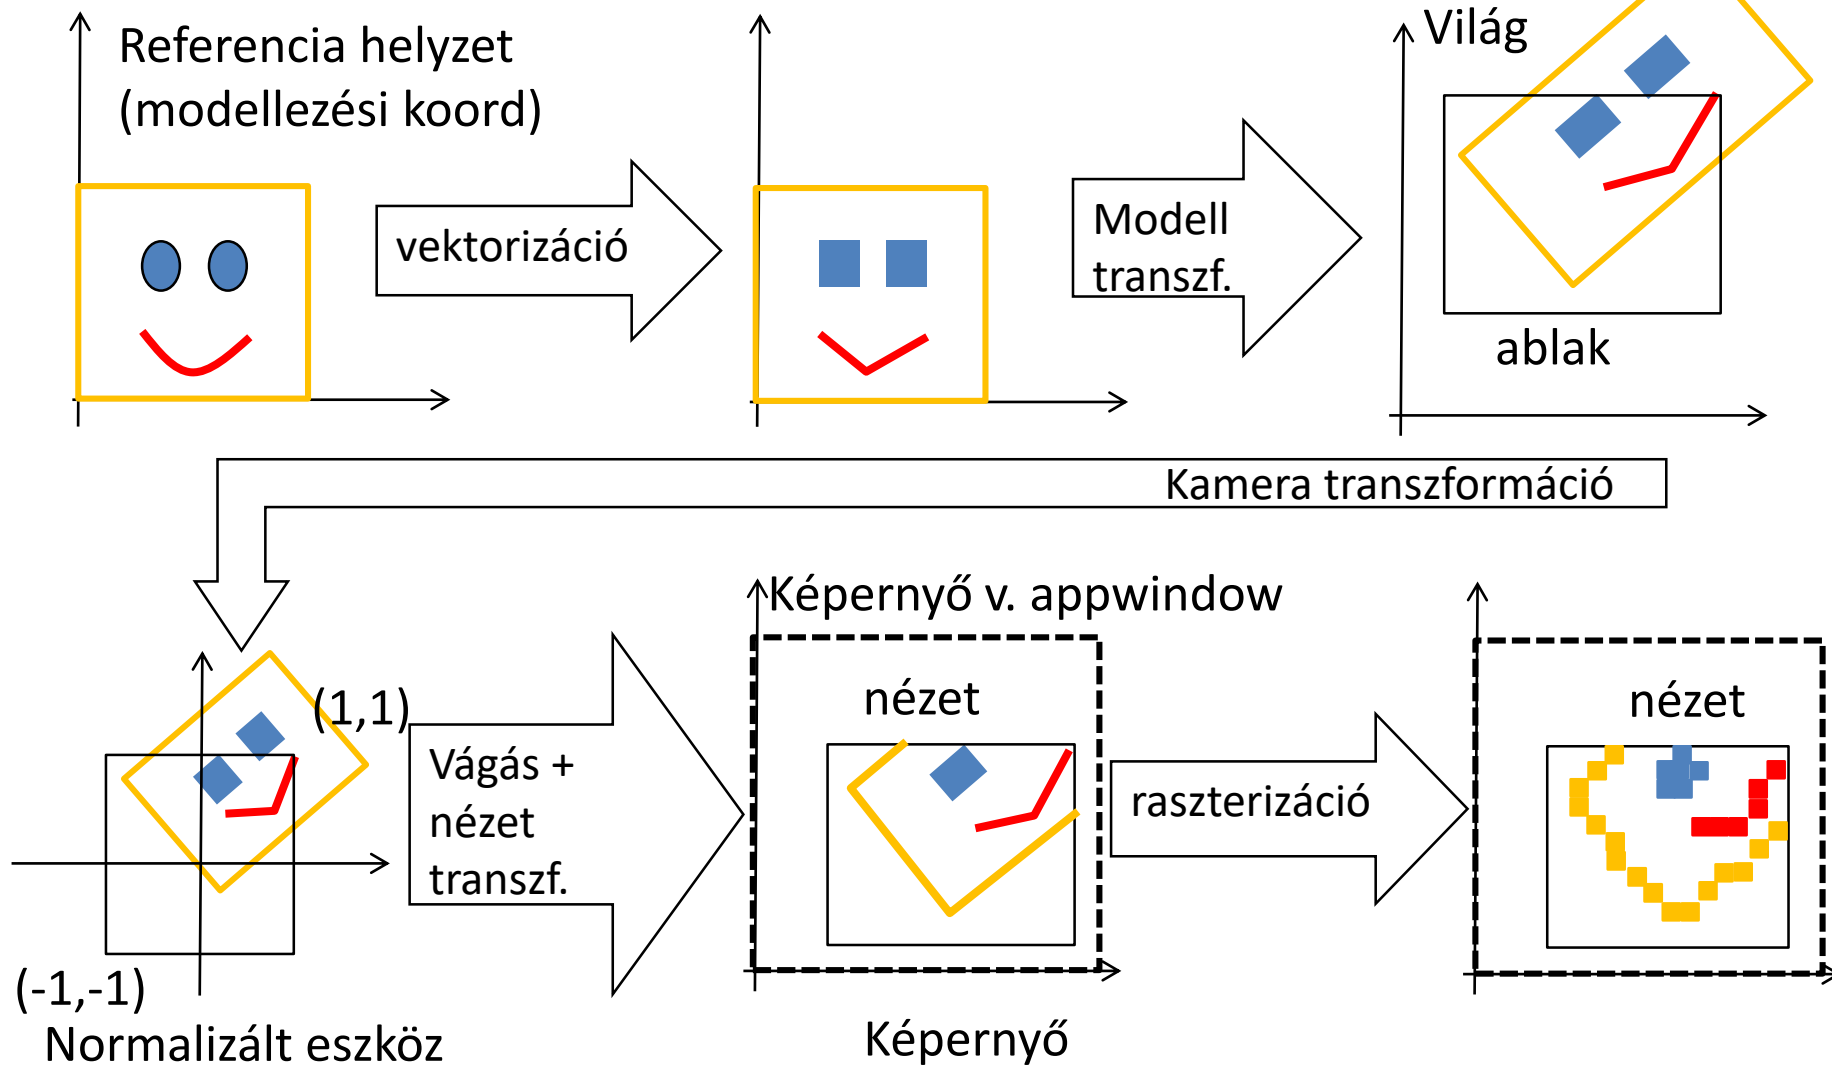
Referencia helyzet (modellezési koord)

vektorizáció

Modell transzf.

Világ

ablak

Kamera transzformáció

(1,1)

(-1,-1)

Normalizált eszköz

Vágás + nézet transzf.

Képernyő v. appwindow

nézet

Képernyő

raszterizáció

nézet